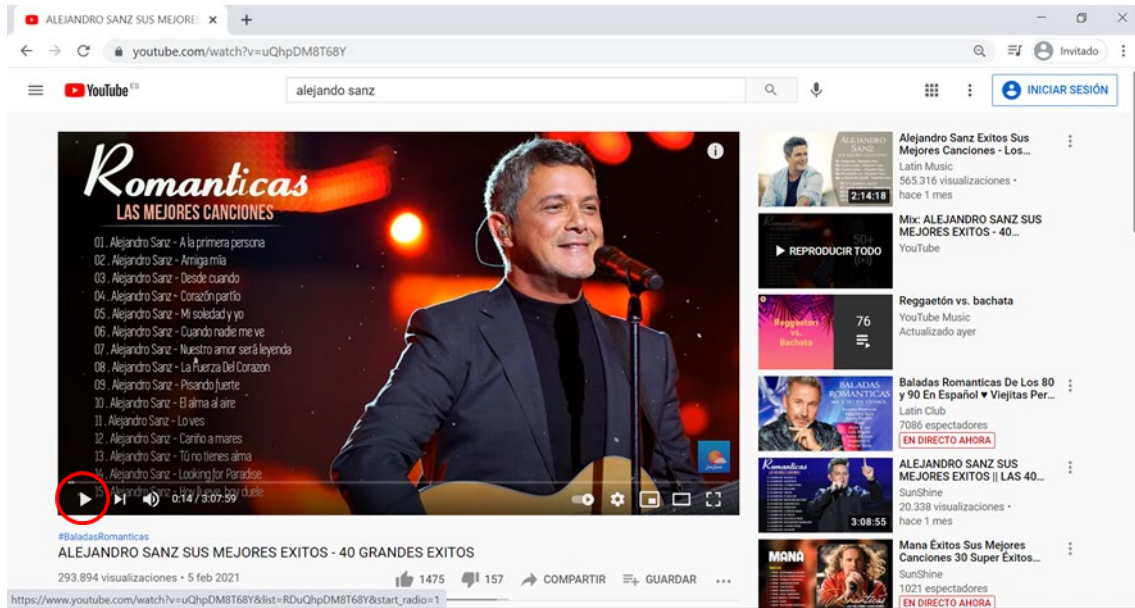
ALEJANDRO SANZ SUS MEJORE ×
+
youtube.com/watch?v=uQhpDM8T68Y
Invitado
YouTube ES
alejando sanz
INICIAR SESIÓN

Romanticas
LAS MEJORES CANCIONES
01. Alejandro Sanz - A la primera persona
02. Alejandro Sanz - Amiga mía
03. Alejandro Sanz - Desde cuando
04. Alejandro Sanz - Corazón partío
05. Alejandro Sanz - Mi soledad y yo
06. Alejandro Sanz - Cuando nadie me ve
07. Alejandro Sanz - Nuestro amor será leyenda
08. Alejandro Sanz - La Fuerza Del Corazon
09. Alejandro Sanz - Pisando fuerte
10. Alejandro Sanz - El alma al aire
11. Alejandro Sanz - Lo ves
12. Alejandro Sanz - Cariño a mares
13. Alejandro Sanz - Tú no tienes alma
14. Alejandro Sanz - Looking for Paradise
15. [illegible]
0:14 / 3:07:59

#BaladasRomanticas
ALEJANDRO SANZ SUS MEJORES EXITOS - 40 GRANDES EXITOS
293.894 visualizaciones • 5 feb 2021
1475
157
COMPARTIR
GUARDAR
https://www.youtube.com/watch?v=uQhpDM8T68Y&list=RDuQhpDM8T68Y&start_radio=1

Alejandro Sanz Exitos Sus Mejores Canciones - Los...
Latin Music
565.316 visualizaciones •
hace 1 mes
2:14:18

Mix: ALEJANDRO SANZ SUS MEJORES EXITOS - 40...
YouTube
REPRODUCIR TODO

Reggaetón vs. bachata
YouTube Music
Actualizado ayer
76

Baladas Romanticas De Los 80 y 90 En Español ♥ Viejitas Per...
Latin Club
7086 espectadores
EN DIRECTO AHORA

ALEJANDRO SANZ SUS MEJORES EXITOS || LAS 40...
SunShine
20.338 visualizaciones •
hace 1 mes
3:08:55

Mana Éxitos Sus Mejores Canciones 30 Super Éxitos...
SunShine
1021 espectadores
EN DIRECTO AHORA